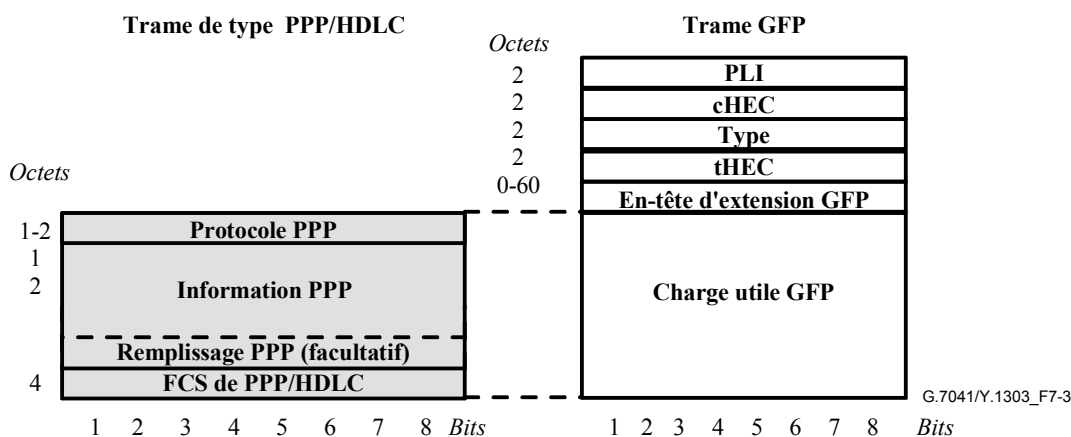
Trame de type PPP/HDLC

Trame GFP

Octets

| 2 | PLI |
|---|---|
| 2 | cHEC |
| 2 | Type |
| 2 | tHEC |
| 0-60 | En-tête d'extension GFP |
| | Charge utile GFP |

Octets

| 1-2 | Protocole PPP |
|---|---|
| 1<br>2 | Information PPP |
| | Remplissage PPP (facultatif) |
| 4 | FCS de PPP/HDLC |

1 2 3 4 5 6 7 8 Bits

1 2 3 4 5 6 7 8 Bits

G.7041/Y.1303_F7-3